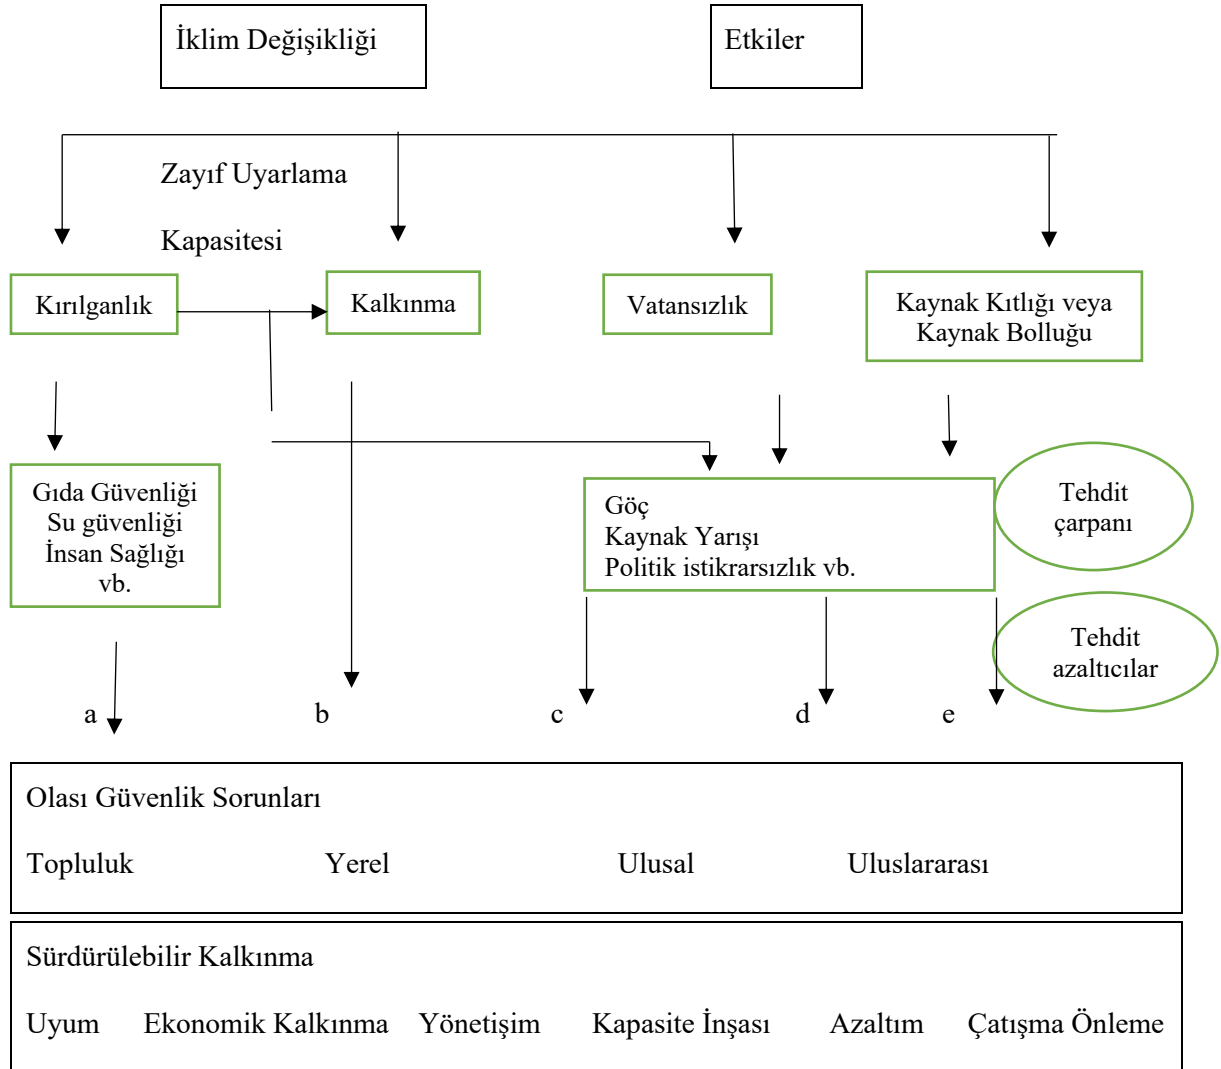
İklim Değişikliği

Etkiler

Zayıf Uyarlama Kapasitesi

Kırılganlık

Kalkınma

Vatansızlık

Kaynak Kıtlığı veya Kaynak Bolluğu

Gıda Güvenliği
Su güvenliği
İnsan Sağlığı
vb.

Göç
Kaynak Yarışı
Politik istikrarsızlık vb.

Tehdit çarpanı

Tehdit azaltıcılar

a b c d e

Olası Güvenlik Sorunları

Topluluk Yerel Ulusal Uluslararası

Sürdürülebilir Kalkınma

Uyum Ekonomik Kalkınma Yönetişim Kapasite İnşası Azaltım Çatışma Önleme